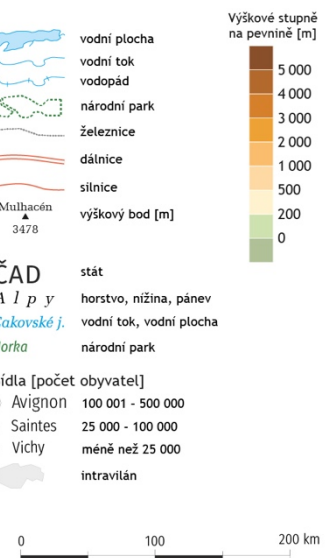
vodní plocha
vodní tok
vodopád
národní park
železnice
dálnice
silnice
Mulhacén
3478
výškový bod [m]

Výškové stupně na pevnině [m]
5 000
4 000
3 000
2 000
1 000
500
200
0

ČAD stát
Alpy horstvo, nížina, pánev
Čakovské j. vodní tok, vodní plocha
orka národní park

ídla [počet obyvatel]
Avignon 100 001 - 500 000
Saintes 25 000 - 100 000
Vichy méně než 25 000
intravilán

0
100
200 km